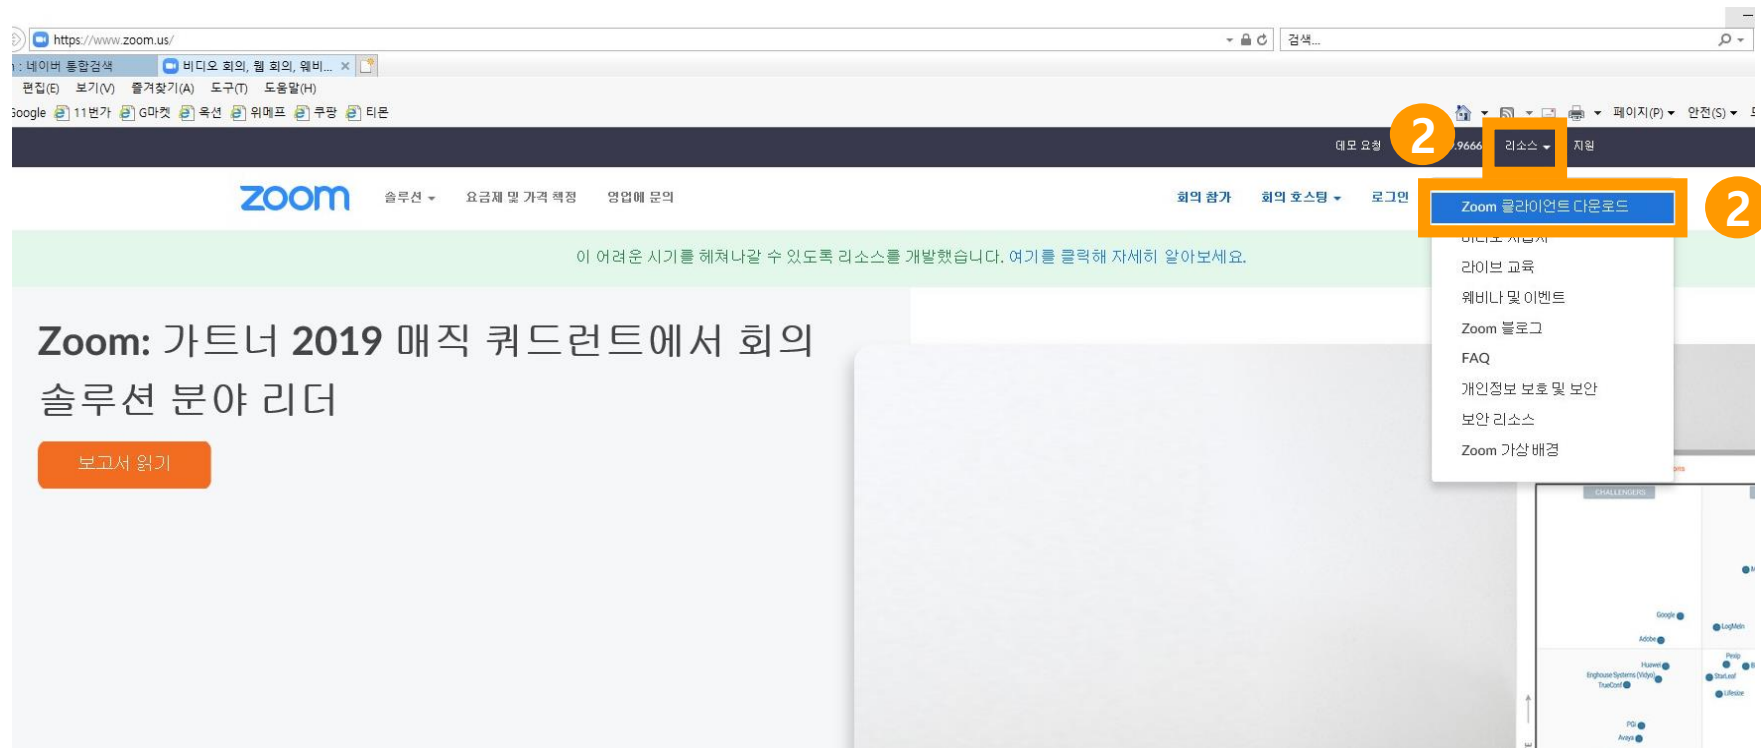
https://www.zoom.us/

검색...

: 네이버 통합검색

비디오 회의, 웹 회의, 웨비...

편집(E) 보기(V) 즐겨찾기(A) 도구(T) 도움말(H)

Google 11번가 G마켓 옥션 위메프 쿠팡 티몬

페이지(P) 안전(S)

데모 요청 2 .9666 리소스 지원

zoom 솔루션 요금제 및 가격 책정 영업에 문의 회의 참가 회의 호스팅 로그인

Zoom 클라이언트 다운로드 2

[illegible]

라이브 교육

웨비나 및 이벤트

Zoom 블로그

FAQ

개인정보 보호 및 보안

보안 리소스

Zoom 가상 배경

이 어려운 시기를 헤쳐나갈 수 있도록 리소스를 개발했습니다. 여기를 클릭해 자세히 알아보세요.

Zoom: 가트너 2019 매직 쿼드런트에서 회의 솔루션 분야 리더

보고서 읽기

CHALLENGERS

Google

LogMeIn

Adobe

Huawei

Enghouse Systems (Vidyo)

TrueConf

Pexip

StarLeaf

Lifesize

PGi

Avaya